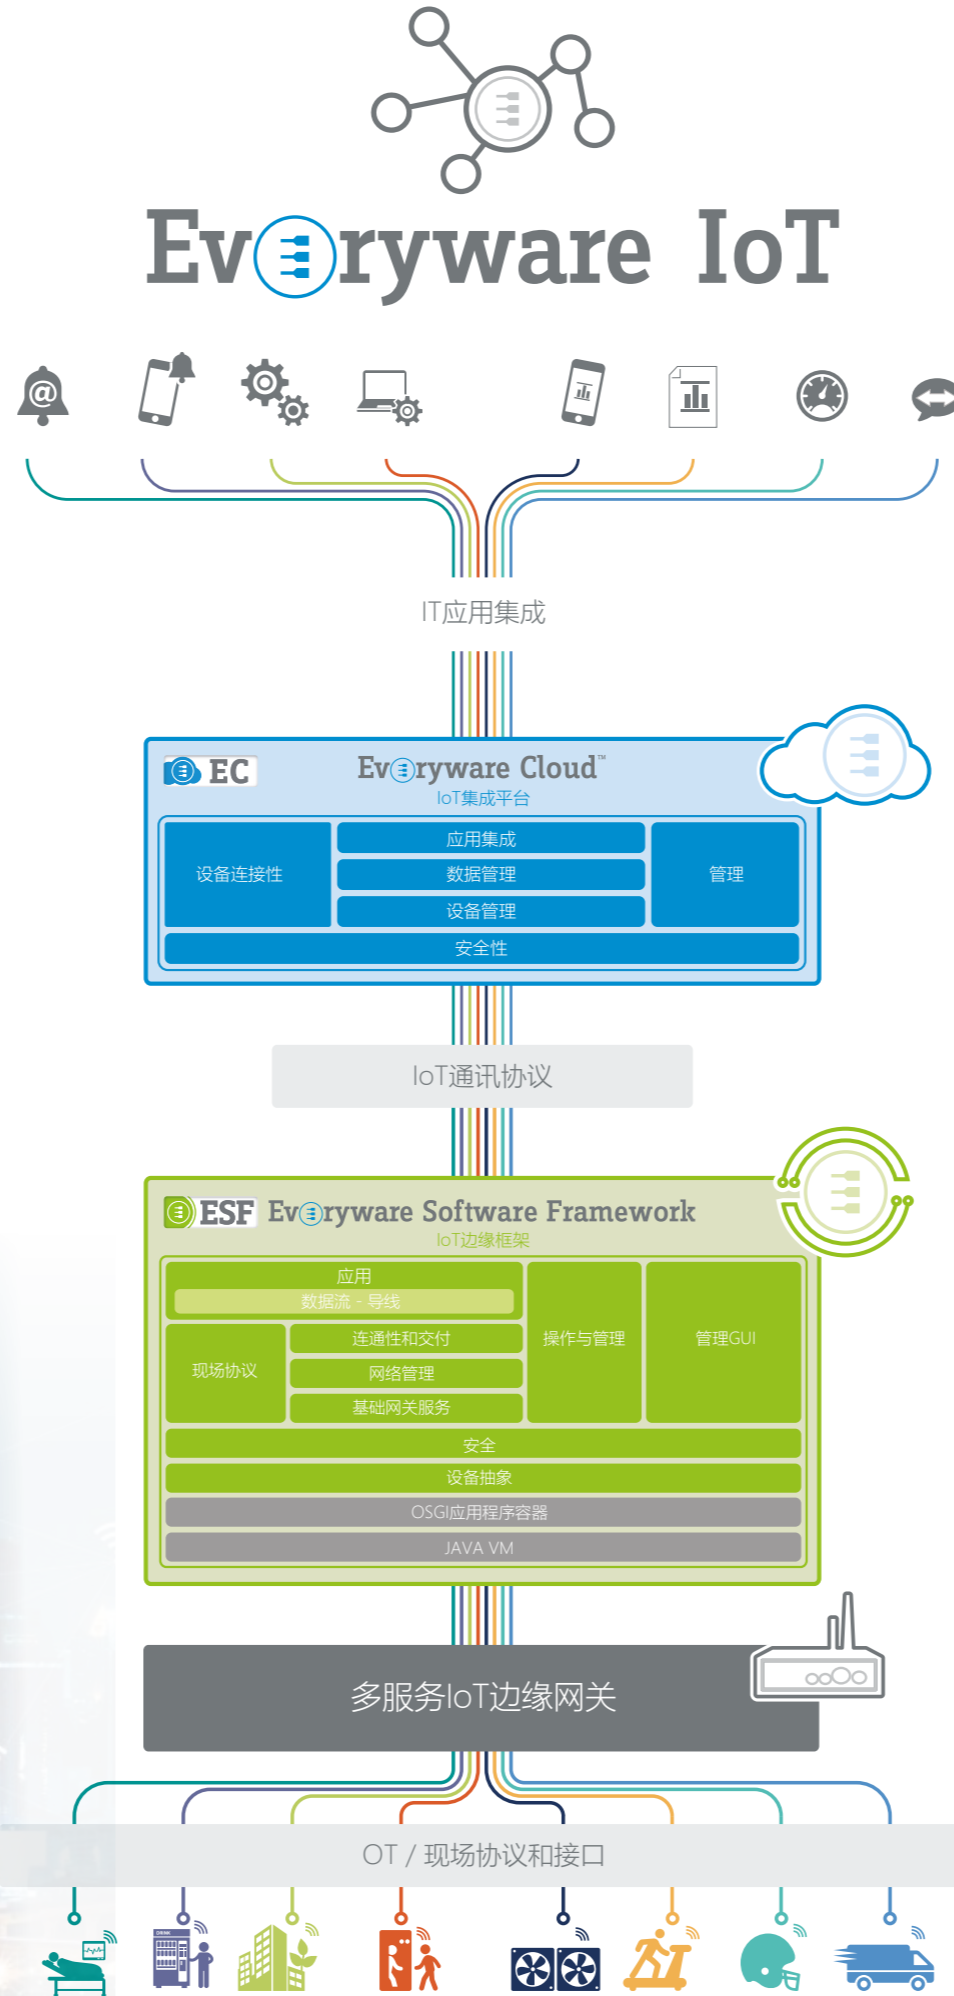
Ev≡ryware IoT

IT应用集成

EC Ev≡ryware Cloud™
IoT集成平台

设备连接性
应用集成
数据管理
设备管理
管理
安全性

IoT通讯协议

ESF Ev≡ryware Software Framework
IoT边缘框架

应用
数据流 - 导线
现场协议
连通性和交付
网络管理
基础网关服务
操作与管理
管理GUI
安全
设备抽象
OSGI应用程序容器
JAVA VM

多服务IoT边缘网关

OT / 现场协议和接口